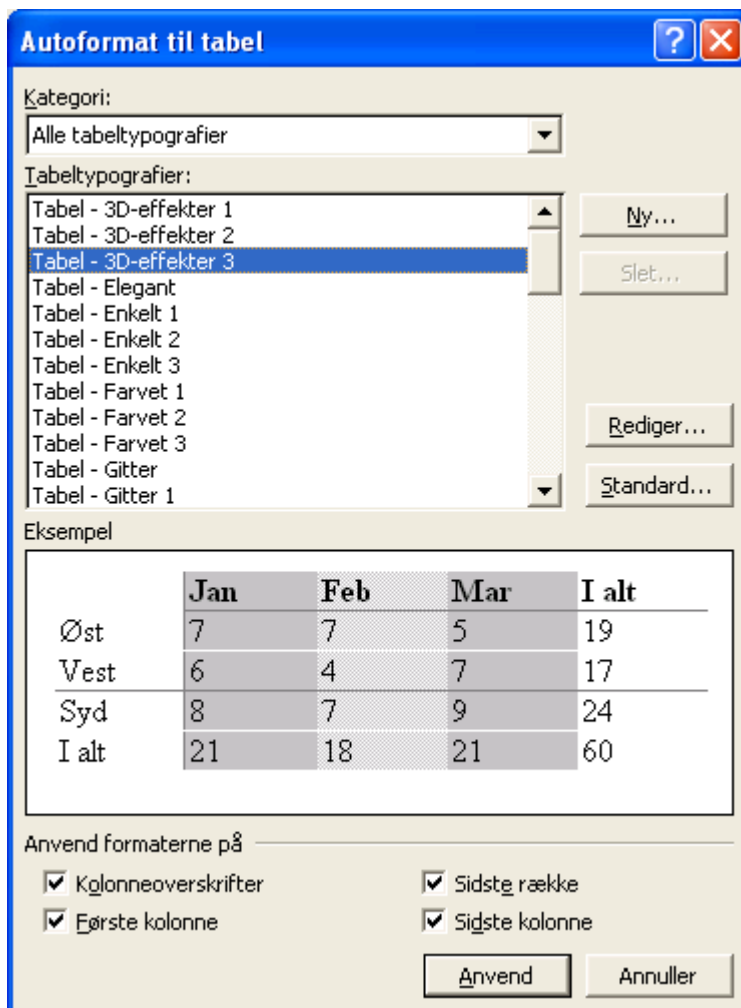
Autoformat til tabel

?

Kategori:

Alle tabeltypografier

Tabeltypografier:

Tabel - 3D-effekter 1
Tabel - 3D-effekter 2
Tabel - 3D-effekter 3
Tabel - Elegant
Tabel - Enkelt 1
Tabel - Enkelt 2
Tabel - Enkelt 3
Tabel - Farvet 1
Tabel - Farvet 2
Tabel - Farvet 3
Tabel - Gitter
Tabel - Gitter 1

Ny...

Slet...

Rediger...

Standard...

Eksempel

| | Jan | Feb | Mar | I alt |
|---|---|---|---|---|
| Øst | 7 | 7 | 5 | 19 |
| Vest | 6 | 4 | 7 | 17 |
| Syd | 8 | 7 | 9 | 24 |
| I alt | 21 | 18 | 21 | 60 |

Anvend formaterne på

Kolonneoverskrifter

Første kolonne

Sidste række

Sidste kolonne

Anvend

Annuller